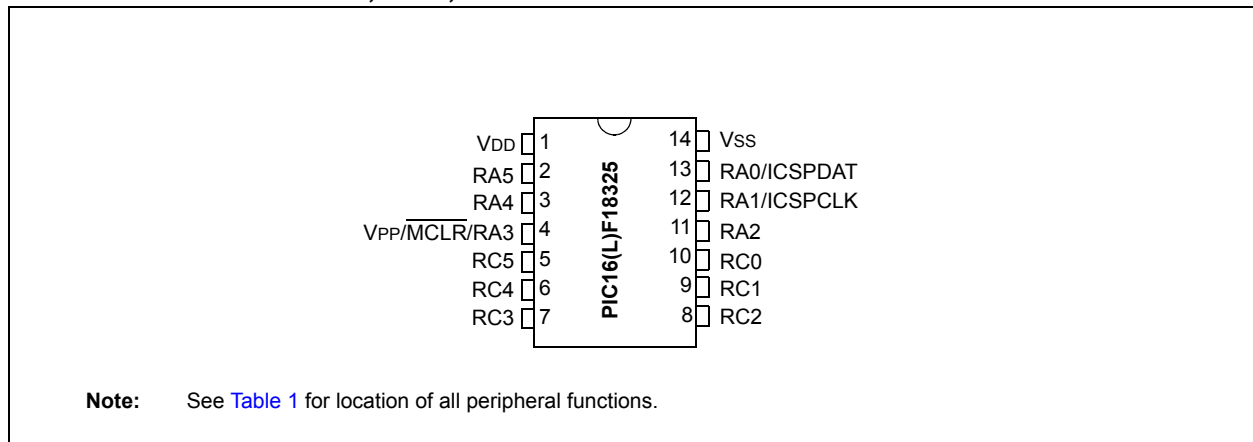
VDD 1
RA5 2
RA4 3
VPP/$\overline{MCLR}$/RA3 4
RC5 5
RC4 6
RC3 7

PIC16(L)F18325

14 VSS
13 RA0/ICSPDAT
12 RA1/ICSPCLK
11 RA2
10 RC0
9 RC1
8 RC2

Note: See Table 1 for location of all peripheral functions.